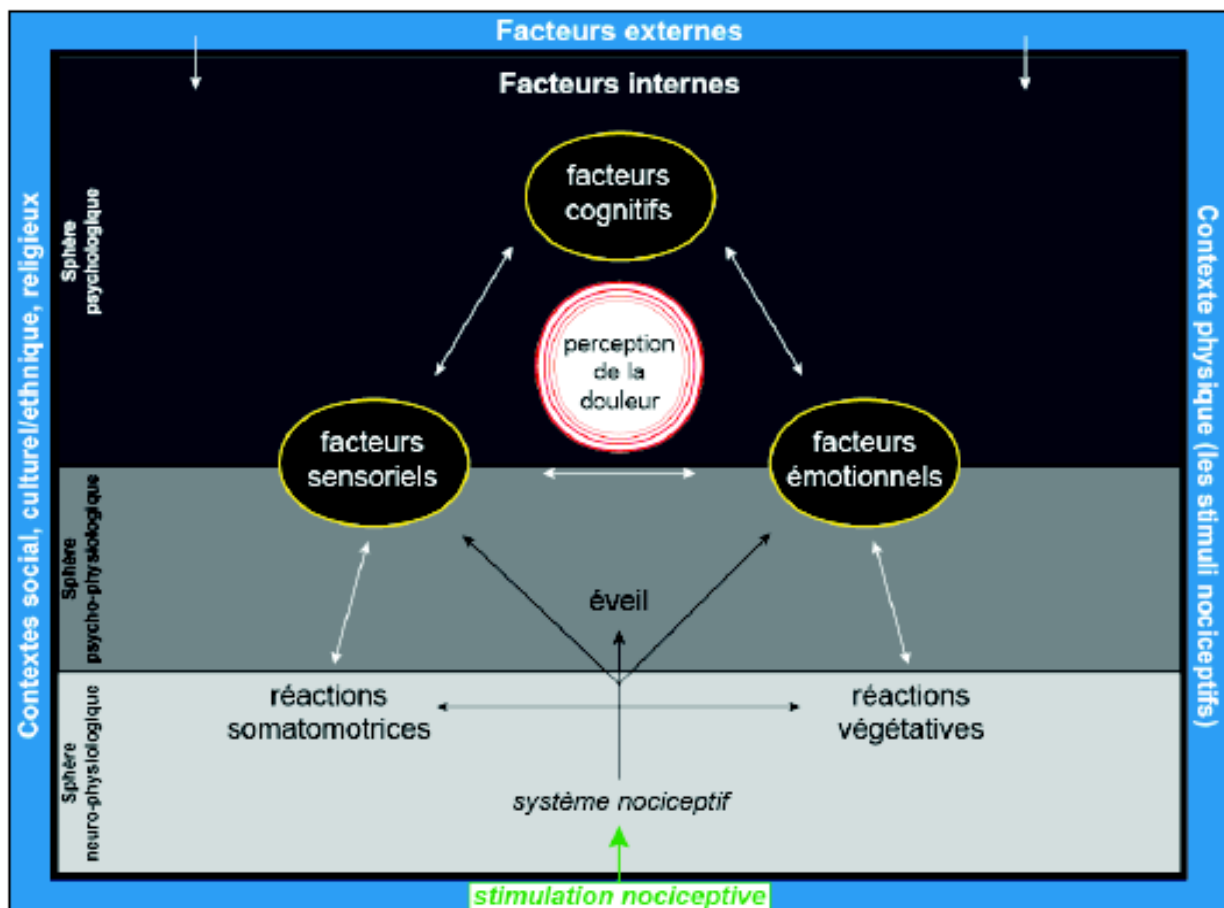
Facteurs externes

Facteurs internes

Contextes social, culturel/ethnique, religieux

Contexte physique (les stimuli nociceptifs)

Sphère psychologique

facteurs cognitifs

perception de la douleur

facteurs sensoriels

facteurs émotionnels

Sphère psycho-physiologique

éveil

Sphère neuro-physiologique

réactions somatomotrices

réactions végétatives

système nociceptif

stimulation nociceptive